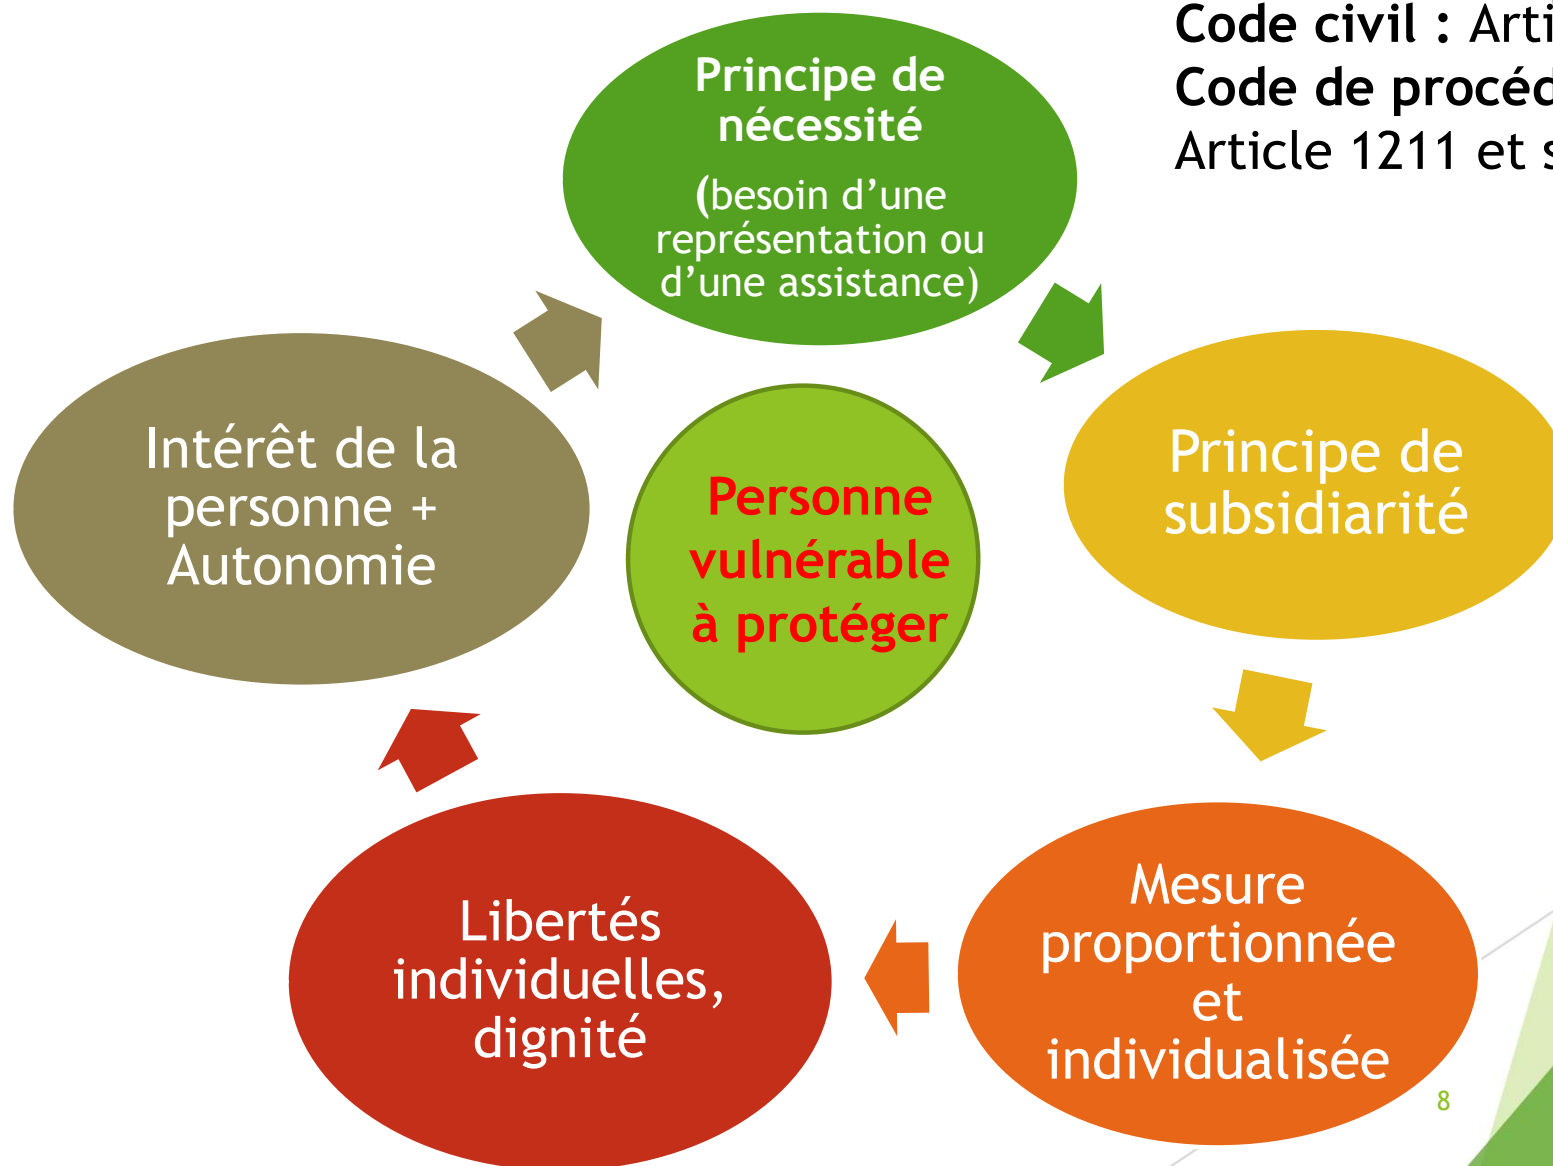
Code civil : Arti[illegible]
Code de procéd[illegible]
Article 1211 et s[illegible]

Principe de nécessité

(besoin d'une représentation ou d'une assistance)

Principe de subsidiarité

Mesure proportionnée et individualisée

Libertés individuelles, dignité

Intérêt de la personne + Autonomie

Personne vulnérable à protéger

8